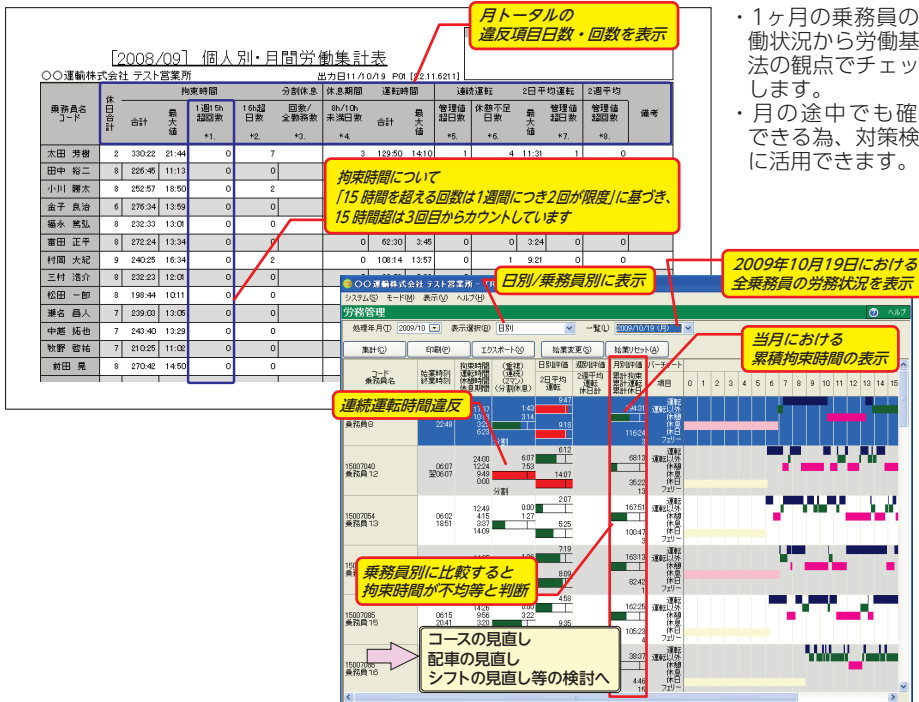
月トータルの
違反項目日数・回数を表示

・1ヶ月の乗務員の労働状況から労働基準法の観点でチェックします。
・月の途中でも確認できる為、対策検討に活用できます。

[2008/09] 個人別・月間労働集計表
○○運輸株式会社 テスト営業所
出力日11/10/19 P01

| 乗務員名 コード | 休日合計 | 拘束時間 合計 | 最大値 | 1週15h超回数 *1. | 16h超日数 *2. | 分割休息 回数/全勤務数 *3. | 休息期間 8h/10h未満日数 *4. | 運転時間 合計 | 最大値 | 連続運転 管理値超日数 *5. | 休憩不足日数 *6. | 2日平均運転 最大値 | 管理値超日数 *7. | 2週平均 管理値超回数 *8. | 備考 |
|---|---|---|---|---|---|---|---|---|---|---|---|---|---|---|---|
| 太田 芳樹 | 2 | 330:22 | 21:44 | 0 | 7 | | 3 | 129:50 | 14:10 | 1 | 4 | 11:31 | 1 | 0 | |
| 田中 裕二 | 8 | 226:45 | 11:13 | 0 | 0 | | | | | | | | | | |
| 小川 勝太 | 8 | 252:57 | 18:50 | 0 | 2 | | | | | | | | | | |
| 金子 良治 | 6 | 276:34 | 13:59 | 0 | 0 | | | | | | | | | | |
| 福永 篤弘 | 8 | 232:33 | 13:08 | 0 | 0 | | | | | | | | | | |
| 冨田 正平 | 8 | 272:24 | 13:34 | 0 | 0 | | 0 | 62:30 | 3:45 | 0 | 0 | 3:24 | 0 | 0 | |
| 村岡 大紀 | 9 | 240:25 | 16:34 | 0 | 2 | | 0 | 108:14 | 13:57 | 0 | 1 | 9:21 | 0 | 0 | |
| 三村 浩介 | 8 | 232:23 | 12:01 | 0 | 0 | | | | | | | | | | |
| 松田 一郎 | 8 | 198:44 | 10:11 | 0 | 0 | | | | | | | | | | |
| 瀬名 昌人 | 7 | 239:03 | 13:05 | 0 | 0 | | | | | | | | | | |
| 中越 拓也 | 7 | 243:40 | 13:29 | 0 | 0 | | | | | | | | | | |
| 牧野 啓祐 | 7 | 210:25 | 11:02 | 0 | 0 | | | | | | | | | | |
| 前田 晃 | 8 | 270:42 | 14:50 | 0 | 0 | | | | | | | | | | |

拘束時間について
「15時間を超える回数は1週間につき2回が限度」に基づき、15時間超は3回目からカウントしています

日別/乗務員別に表示

2009年10月19日における
全乗務員の労務状況を表示

○○運輸株式会社 テスト営業所
システム(S) モード(M) 表示(V) ヘルプ(H)
労務管理
処理年月(D) 2009/10 表示選択(R) 日別 一覧(L) 2009/10/19(月)
集計(C) 印刷(P) エクスポート(X) 始業変更(S) 始業リセット(A)

当月における
累積拘束時間の表示

コード 乗務員名 | 始業時刻 終業時刻 | 拘束時間 運転時間 休憩時間 休息期間 | (重複) (連続) (2マン) (分割休息) | 日別評価 2日平均運転 | 週別評価 2週平均運転 | 月別評価 累計拘束 累計休日 | バーチャート | 項目 | 0 1 2 3 4 5 6 7 8 9 10 11 12 13 14 15

連続運転時間違反

乗務員8 22:48 6:23 9:47 1:43 3:14 9:18 14:31 11624
15007040 乗務員12 06:07 翌06:07 24:00 12:24 9:49 0:00 6:07 7:53 分割 6:12 14:07 6813 3522 13
15007054 乗務員13 06:02 18:51 12:49 4:15 3:37 14:09 0:00 1:27 2:07 5:25 16751 10047 3
15007085 乗務員15 06:15 20:41 14:26 9:56 3:20 0:00 3:22 7:19 8:09 4:58 9:35 16313 8242 16225 10523 4
15007086 乗務員16 38:37 4:46 15

運転 運転以外 休憩 休息 休日 フェリー

乗務員別に比較すると
拘束時間が不均等と判断

コースの見直し
配車の見直し
シフトの見直し等の検討へ